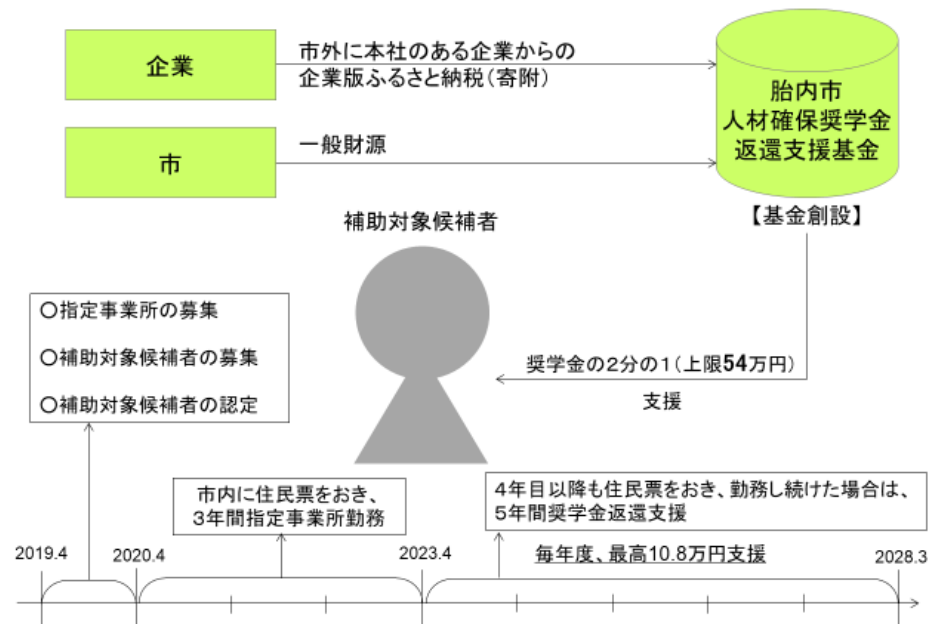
企業

市外に本社のある企業からの
企業版ふるさと納税（寄附）

胎内市
人材確保奨学金
返還支援基金

市

一般財源

【基金創設】

補助対象候補者

○指定事業所の募集
○補助対象候補者の募集
○補助対象候補者の認定

奨学金の2分の1（上限54万円）
支援

市内に住民票をおき、
3年間指定事業所勤務

4年目以降も住民票をおき、勤務し続けた場合は、
5年間奨学金返還支援

毎年度、最高10.8万円支援

2019.4

2020.4

2023.4

2028.3